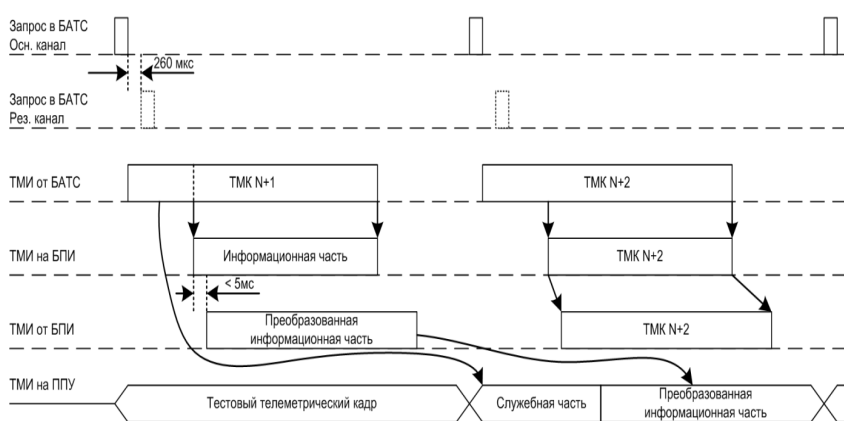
Запрос в БАТС
Осн. канал

260 мкс

Запрос в БАТС
Рез. канал

ТМИ от БАТС

ТМК N+1

ТМК N+2

ТМИ на БПИ

Информационная часть

ТМК N+2

< 5мс

ТМИ от БПИ

Преобразованная информационная часть

ТМК N+2

ТМИ на ППУ

Тестовый телеметрический кадр

Служебная часть

Преобразованная информационная часть